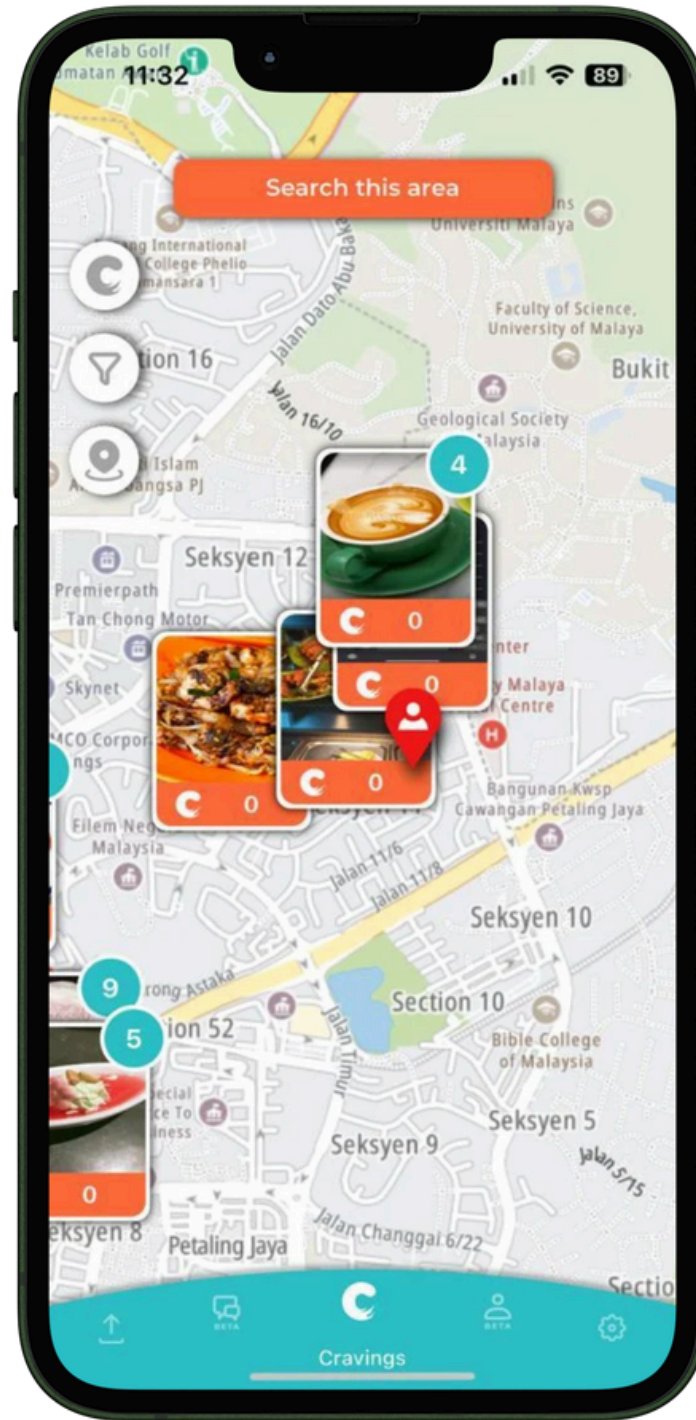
Kelab Golf
matan
11:32
89
Search this area
ns
Universiti Malaya
ng International
College Phelio
mansara 1
Jalan Dato Abu Bakar
Faculty of Science,
University of Malaya
tion 16
Bukit
Jalan 16/10
Geological Society
Malaysia
d Islam
angsa PJ
4
Seksyen 12
Premierpath
Tan Chong Motor
0
nter
Skynet
0
y Malaya
Centre
MCO Corpor
ngs
0
0
Bangunan Kwsp
Cawangan Petaling Jaya
Filem Neg
Malaysia
Jalan 11/6
Jalan 11/8
Seksyen 10
9
rong Astaka
Section 10
5
tion 52
Jalan Timur
Bible College
of Malaysia
ecial
ce To
ness
Seksyen 5
Seksyen 9
Jalan 5/15
0
eksyen 8
Petaling Jaya
Jalan Changgai 6/22
Sectio
BETA
BETA
Cravings